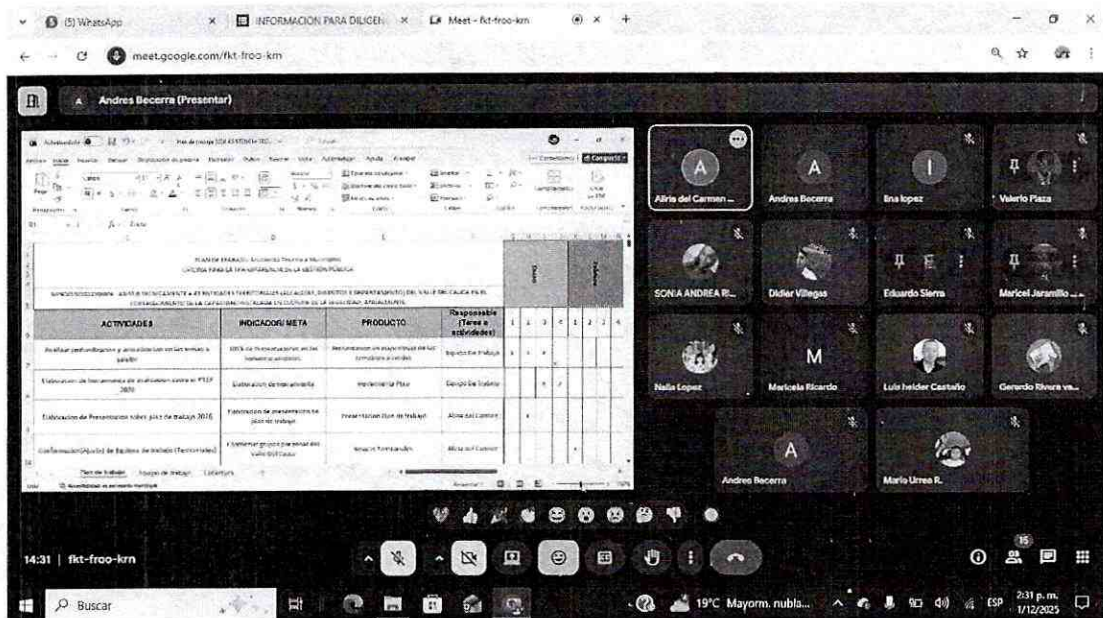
(5) WhatsApp
INFORMACION PARA DILIGEN
Meet - fkt-froo-krn
meet.google.com/fkt-froo-krn

Andres Becerra (Presentar)

PLAN DE TRABAJO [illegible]
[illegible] GESTIÓN PÚBLICA

| ACTIVIDADES | INDICADOR/ META | PRODUCTO | Responsable (Tarea o actividades) |
|---|---|---|---|
| Realizar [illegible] | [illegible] | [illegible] | Equipo de trabajo |
| Elaboración de herramienta de evaluación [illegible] 2026 | Elaboración de herramienta | Herramienta Plaza | Equipo de trabajo |
| Elaboración de Presentación sobre plan de trabajo 2026 | Elaboración de presentación de plan de trabajo | Presentación Plan de trabajo | Alicia del Carmen |
| Conformación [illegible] de Equipos de trabajo (Territoriales) | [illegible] | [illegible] | Alicia del Carmen |

Plan de trabajo Equipo de trabajo

Alicia del Carmen ...
Andres Becerra
Ina lopez
Valerio Plaza
SONIA ANDREA RI...
Didier Villegas
Eduardo Sierra
Maricel Jaramillo ...
Nalia Lopez
Maricela Ricardo
Luis heider Castaño
Gerardo Rivera va...
Andres Becerra
Mario Urrea R.

14:31 | fkt-froo-krn
15

Buscar
19°C Mayorm. nubla...
ESP
2:31 p. m.
1/12/2025